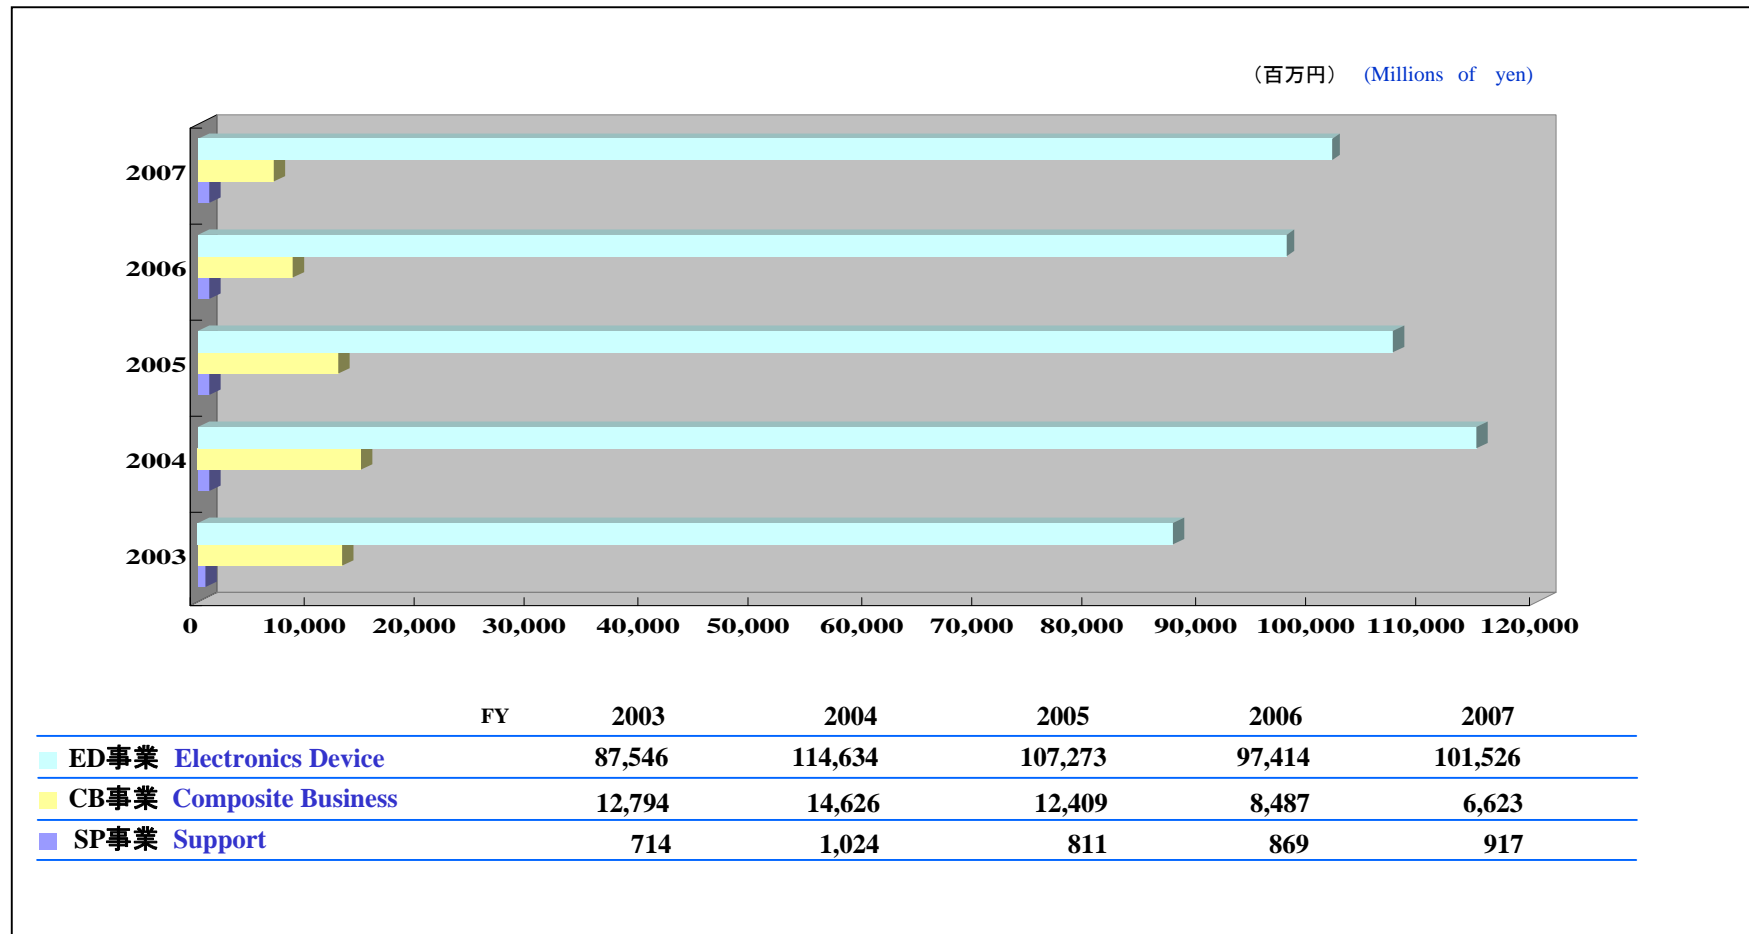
（百万円） (Millions of yen)

2007
2006
2005
2004
2003

0 10,000 20,000 30,000 40,000 50,000 60,000 70,000 80,000 90,000 100,000 110,000 120,000

| FY | 2003 | 2004 | 2005 | 2006 | 2007 |
|---|---|---|---|---|---|
| ED事業 Electronics Device | 87,546 | 114,634 | 107,273 | 97,414 | 101,526 |
| CB事業 Composite Business | 12,794 | 14,626 | 12,409 | 8,487 | 6,623 |
| SP事業 Support | 714 | 1,024 | 811 | 869 | 917 |